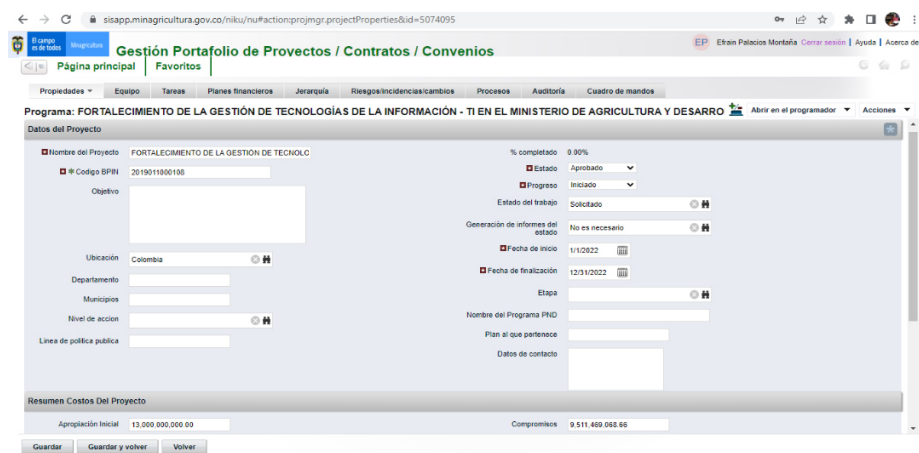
sisapp.minagricultura.gov.co/niku/nu#action:projmgr.projectProperties&id=5074095

El campo es de todos Minagricultura

Gestión Portafolio de Proyectos / Contratos / Convenios

EP Efrain Palacios Montaña Cerrar sesión | Ayuda | Acerca de

Página principal | Favoritos

Propiedades ▾ Equipo Tareas Planes financieros Jerarquía Riesgos/incidencias/cambios Procesos Auditoría Cuadro de mandos

Programa: FORTALECIMIENTO DE LA GESTIÓN DE TECNOLOGÍAS DE LA INFORMACIÓN - TI EN EL MINISTERIO DE AGRICULTURA Y DESARRO

Abrir en el programador ▾ Acciones ▾

Datos del Proyecto

Nombre del Proyecto FORTALECIMIENTO DE LA GESTIÓN DE TECNOLC

Codigo BPIN 2019011000108

Objetivo

Ubicación Colombia

Departamento

Municipios

Nivel de accion

Linea de politica publica

% completado 0.00%

Estado Aprobado

Progreso Iniciado

Estado del trabajo Solicitado

Generación de informes del estado No es necesario

Fecha de inicio 1/1/2022

Fecha de finalización 12/31/2022

Etapa

Nombre del Programa PND

Plan al que pertenece

Datos de contacto

Resumen Costos Del Proyecto

Apropiación Inicial 13,000,000,000.00

Compromisos 9,511,469,068.66

Guardar Guardar y volver Volver